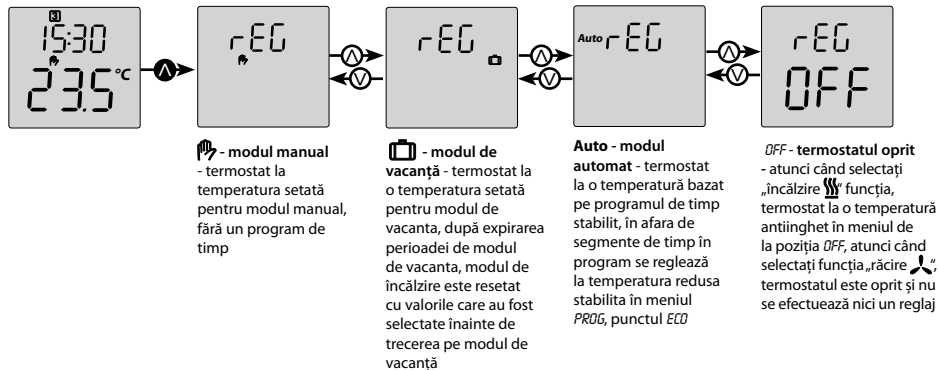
15:30
23.5°C

rEG

rEG

Auto rEG

rEG
OFF

- modul manual - termostat la temperatura setată pentru modul manual, fără un program de timp

- modul de vacanță - termostat la o temperatura setată pentru modul de vacanta, după expirarea perioadei de modul de vacanta, modul de încălzire este resetat cu valorile care au fost selectate înainte de trecerea pe modul de vacanță

Auto - modul automat - termostat la o temperatură bazat pe programul de timp stabilit, în afara de segmente de timp în program se reglează la temperatura redusa stabilita în meniul PROG, punctul ECO

OFF - termostatul oprit - atunci când selectați „încălzire" funcția, termostat la o temperatură antiinghet în meniul de la poziția OFF, atunci când selectați funcția „răcire", termostatul este oprit și nu se efectuează nici un reglaj